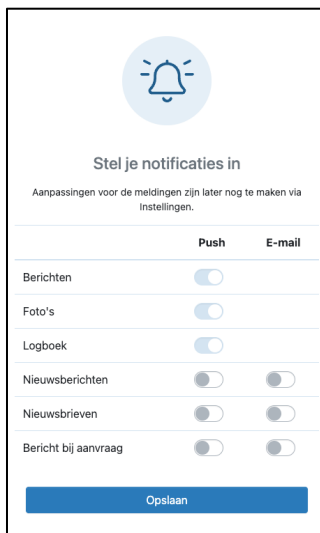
Stel je notificaties in

Aanpassingen voor de meldingen zijn later nog te maken via Instellingen.

| | Push | E-mail |
|---|---|---|
| Berichten | | |
| Foto's | | |
| Logboek | | |
| Nieuwsberichten | | |
| Nieuwsbrieven | | |
| Bericht bij aanvraag | | |

Opslaan